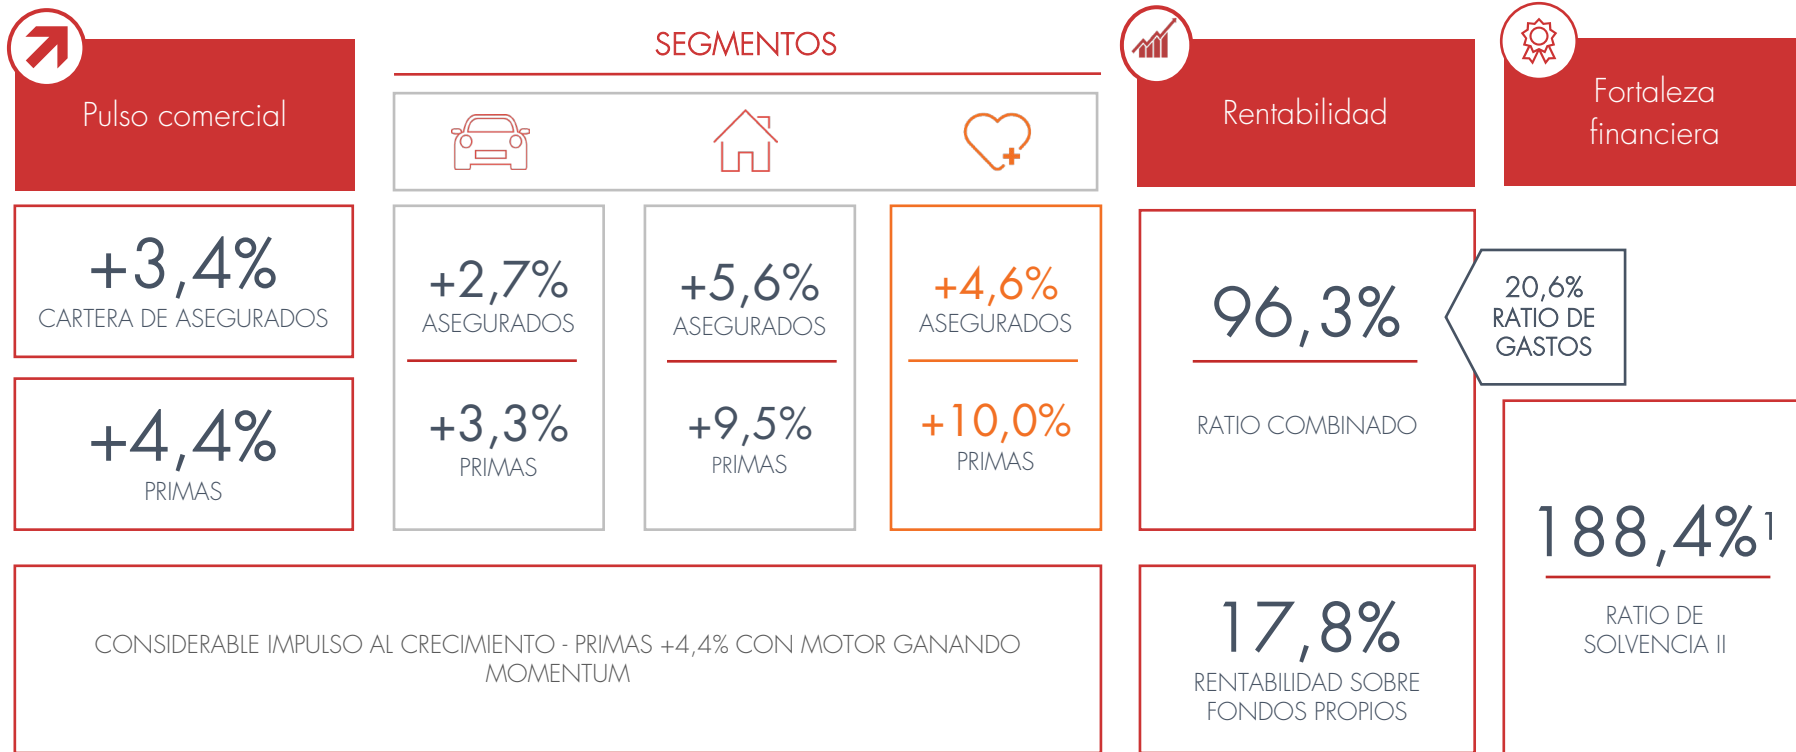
Pulso comercial

+3,4%
CARTERA DE ASEGURADOS

+4,4%
PRIMAS

SEGMENTOS

+2,7%
ASEGURADOS

+3,3%
PRIMAS

+5,6%
ASEGURADOS

+9,5%
PRIMAS

+4,6%
ASEGURADOS

+10,0%
PRIMAS

CONSIDERABLE IMPULSO AL CRECIMIENTO - PRIMAS +4,4% CON MOTOR GANANDO MOMENTUM

Rentabilidad

96,3%

RATIO COMBINADO

20,6%
RATIO DE
GASTOS

17,8%
RENTABILIDAD SOBRE FONDOS PROPIOS

Fortaleza financiera

188,4%$^1$

RATIO DE SOLVENCIA II